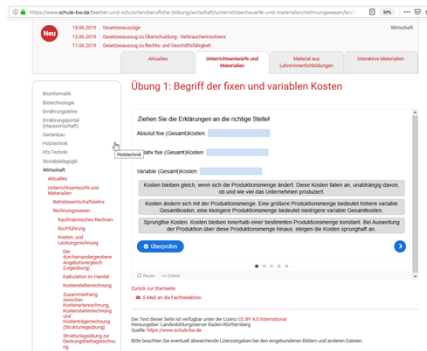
https://www.schule-bw.de/faecher-und-schularten/berufliche-bildung/wirtschaft/unterrichtsentwuerfe-und-materialien/rechnungswesen/ 90%

Neu

18.06.2019 Gesetzesauszüge
12.06.2019 Gesetzesauszug zu Überschuldung - Verbraucherinsolvenz
11.06.2019 Gesetzesauszug zu Rechts- und Geschäftsfähigkeit

Wirtschaft

Aktuelles | Unterrichtsentwürfe und Materialien | Material aus Lehrerfortbildungen | Interaktive Materialien

Bioinformatik
Biotechnologie
Ernährungslehre
Ernährungsportal (Hauswirtschaft)
Gartenbau
Holztechnik
Holztechnik
Kfz-Technik
Sozialpädagogik
Wirtschaft
Aktuelles
Unterrichtsentwürfe und Materialien
Betriebswirtschaftslehre
Rechnungswesen
Kaufmännisches Rechnen
Buchführung
Kosten- und Leistungsrechnung
Der durchschnittspreisbereiche Angebotsvergleich (Lagerbung)
Kalkulation im Handel
Kostenstellenrechnung
Zusammenhang zwischen Kostenartenrechnung, Kostenstellenrechnung und Kostenträgerrechnung (Strukturlegeübung)
Strukturlegeübung zur Deckungsbeitragsrechnung

Übung 1: Begriff der fixen und variablen Kosten

Ziehen Sie die Erklärungen an die richtige Stelle!

Absolut fixe (Gesamt)Kosten:

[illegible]tiv fixe (Gesamt)Kosten:

Variable (Gesamt)Kosten:

Kosten bleiben gleich, wenn sich die Produktionsmenge ändert. Diese Kosten fallen an, unabhängig davon, ob und wie viel das Unternehmen produziert.

Kosten ändern sich mit der Produktionsmenge. Eine größere Produktionsmenge bedeutet höhere variable Gesamtkosten, eine kleinere Produktionsmenge bedeutet niedrigere variable Gesamtkosten.

Sprungfixe Kosten. Kosten bleiben innerhalb einer bestimmten Produktionsmenge konstant. Bei Ausweitung der Produktion über diese Produktionsmenge hinaus, steigen die Kosten sprunghaft an.

Überprüfen

Reuse Embed

Zurück zur Startseite

E-Mail an die Fachredaktion

Der Text dieser Seite ist verfügbar unter der Lizenz CC BY 4.0 International
Herausgeber: Landesbildungsserver Baden-Württemberg
Quelle: https://www.schule-bw.de

Bitte beachten Sie eventuell abweichende Lizenzangaben bei den eingebundenen Bildern und anderen Dateien.